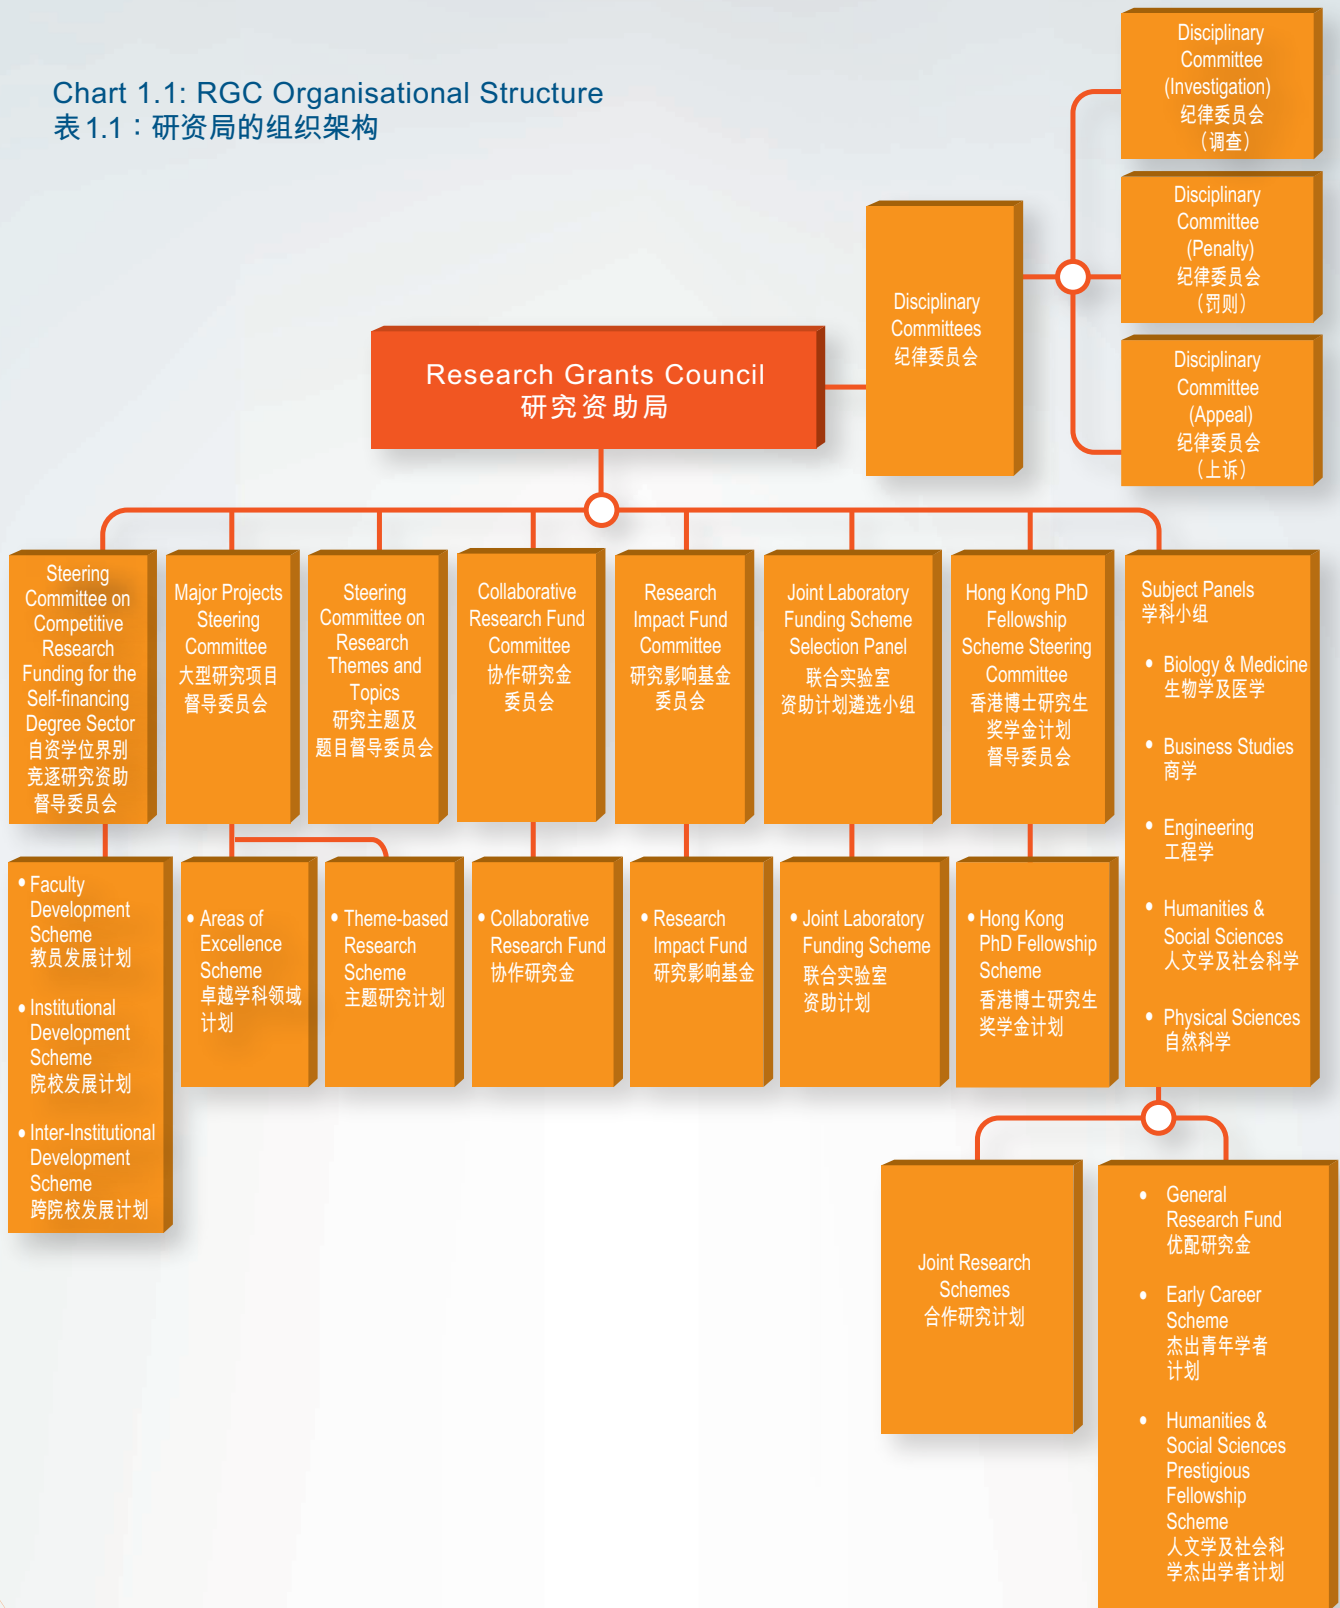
Chart 1.1: RGC Organisational Structure
表1.1：研资局的组织架构

Disciplinary Committee (Investigation)
纪律委员会
（调查）

Disciplinary Committee (Penalty)
纪律委员会
（罚则）

Disciplinary Committee (Appeal)
纪律委员会
（上诉）

Disciplinary Committees
纪律委员会

Research Grants Council
研究资助局

Steering Committee on Competitive Research Funding for the Self-financing Degree Sector
自资学位界别竞逐研究资助督导委员会

Major Projects Steering Committee
大型研究项目督导委员会

Steering Committee on Research Themes and Topics
研究主题及题目督导委员会

Collaborative Research Fund Committee
协作研究金委员会

Research Impact Fund Committee
研究影响基金委员会

Joint Laboratory Funding Scheme Selection Panel
联合实验室资助计划遴选小组

Hong Kong PhD Fellowship Scheme Steering Committee
香港博士研究生奖学金计划督导委员会

Subject Panels
学科小组
• Biology & Medicine
生物学及医学
• Business Studies
商学
• Engineering
工程学
• Humanities & Social Sciences
人文学及社会科学
• Physical Sciences
自然科学

• Faculty Development Scheme
教员发展计划
• Institutional Development Scheme
院校发展计划
• Inter-Institutional Development Scheme
跨院校发展计划

• Areas of Excellence Scheme
卓越学科领域计划

• Theme-based Research Scheme
主题研究计划

• Collaborative Research Fund
协作研究金

• Research Impact Fund
研究影响基金

• Joint Laboratory Funding Scheme
联合实验室资助计划

• Hong Kong PhD Fellowship Scheme
香港博士研究生奖学金计划

Joint Research Schemes
合作研究计划

• General Research Fund
优配研究金
• Early Career Scheme
杰出青年学者计划
• Humanities & Social Sciences Prestigious Fellowship Scheme
人文学及社会科学杰出学者计划